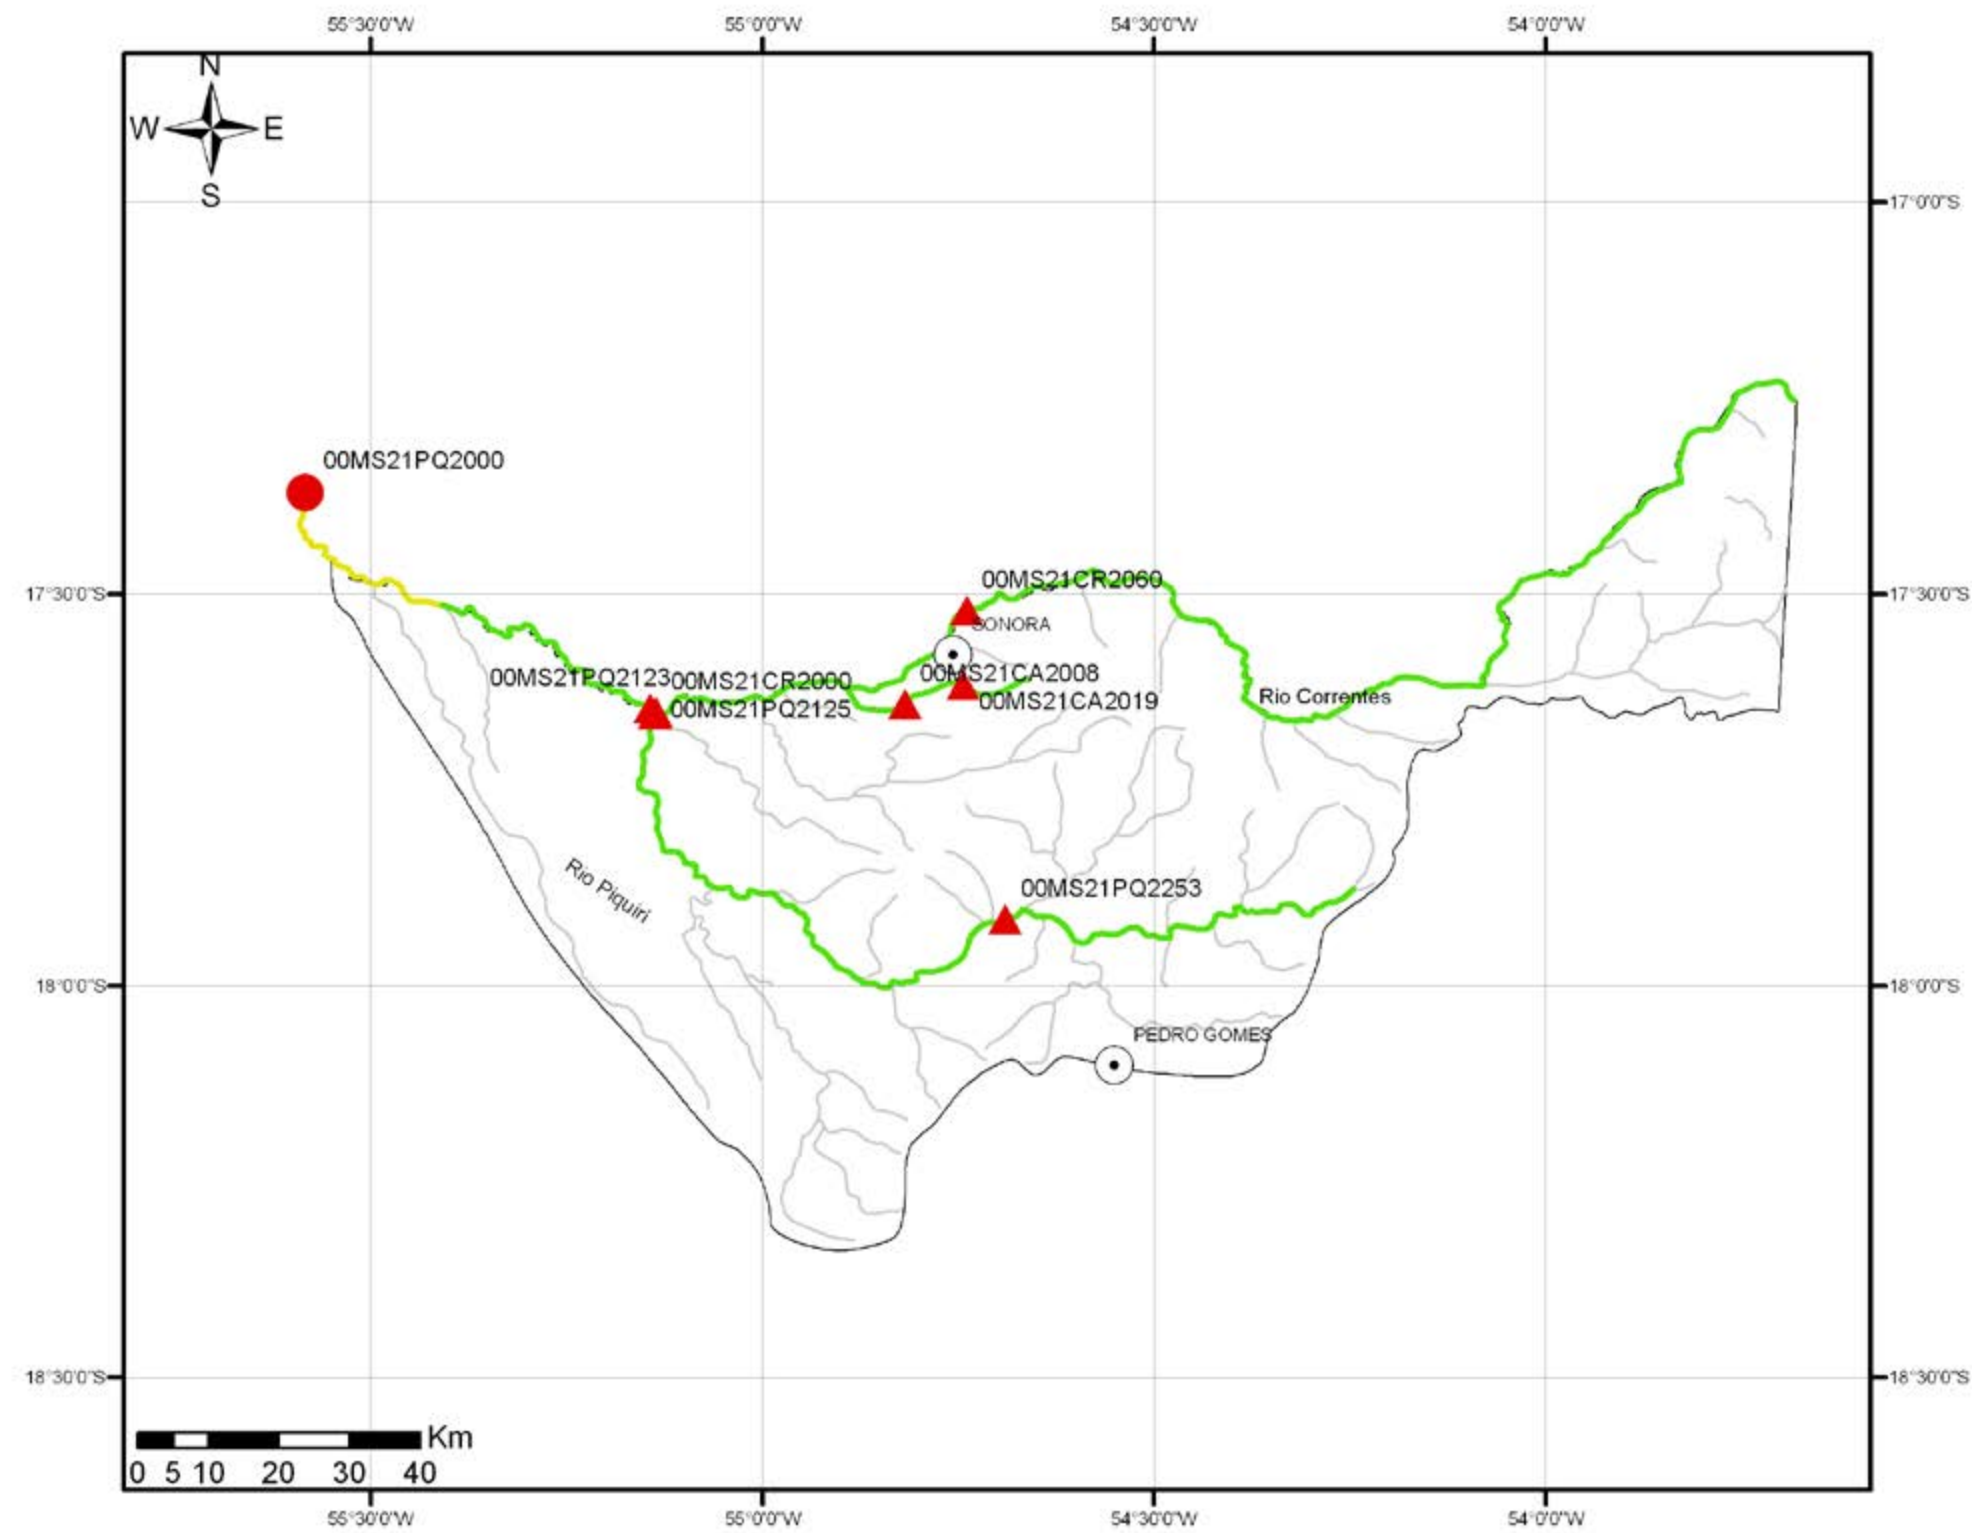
55°30'0"W
55°0'0"W
54°30'0"W
54°0'0"W

N
W
E
S

17°0'0"S
17°30'0"S
17°30'0"S
18°0'0"S
18°0'0"S
18°30'0"S
18°30'0"S

00MS21PQ2000
00MS21CR2060
SONORA
00MS21PQ2123
00MS21CR2000
00MS21CA2008
00MS21PQ2125
00MS21CA2019
Rio Correntes
Rio Piquiri
00MS21PQ2253
PEDRO GOMES

Km
0 5 10 20 30 40

55°30'0"W
55°0'0"W
54°30'0"W
54°0'0"W